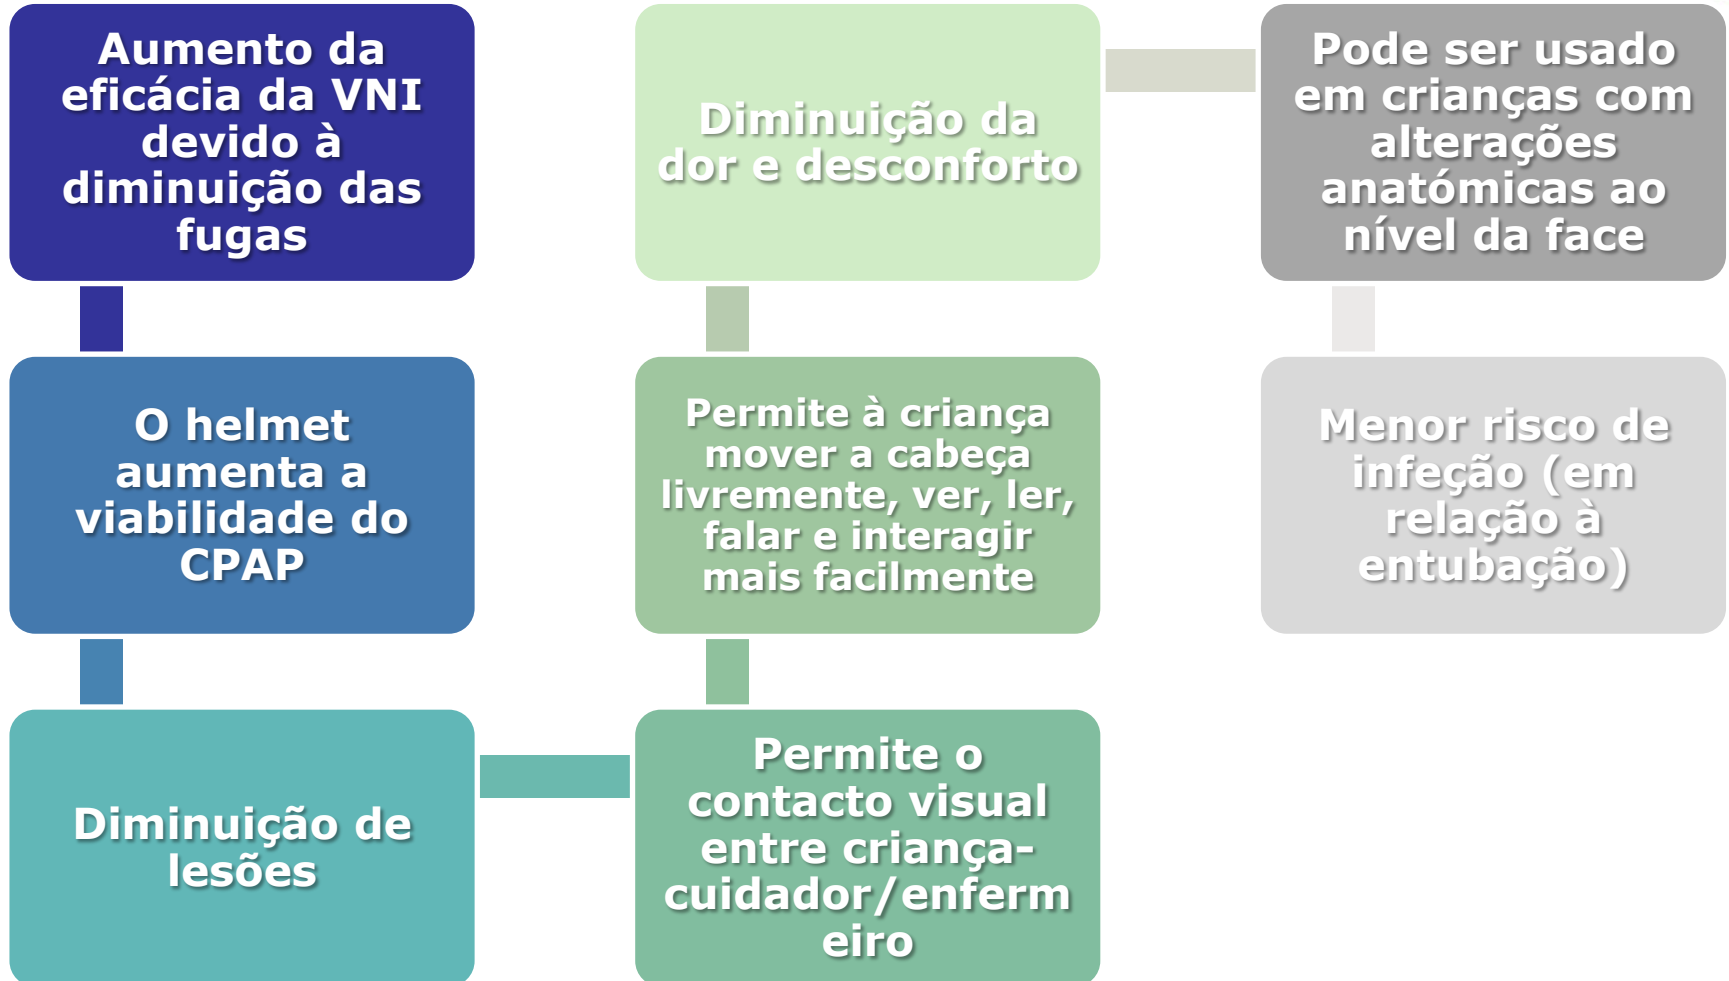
Aumento da eficácia da VNI devido à diminuição das fugas

O helmet aumenta a viabilidade do CPAP

Diminuição de lesões

Permite o contacto visual entre criança-cuidador/enfermeiro

Permite à criança mover a cabeça livremente, ver, ler, falar e interagir mais facilmente

Diminuição da dor e desconforto

Pode ser usado em crianças com alterações anatómicas ao nível da face

Menor risco de infeção (em relação à entubação)